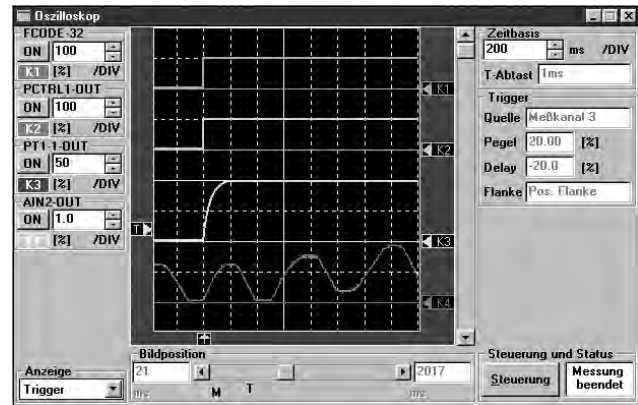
Oszilloskop

FCODE-32
ON 100
K1 [%] /DIV
PCTRL1-OUT
ON 100
K2 [%] /DIV
PT1-1-OUT
ON 50
K3 [%] /DIV
AIN2-OUT
ON 1.0
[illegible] [%] /DIV

T
K1
K2
K3
K4

Zeitbasis
200 ms /DIV
T-Abtast 1ms
Trigger
Quelle Meßkanal 3
Pegel 20.00 [%]
Delay -20.0 [%]
Flanke Pos. Flanke

Anzeige
Trigger

Bildposition
21
ms
M T
2017
ms

Steuerung und Status
Steuerung
Messung beendet